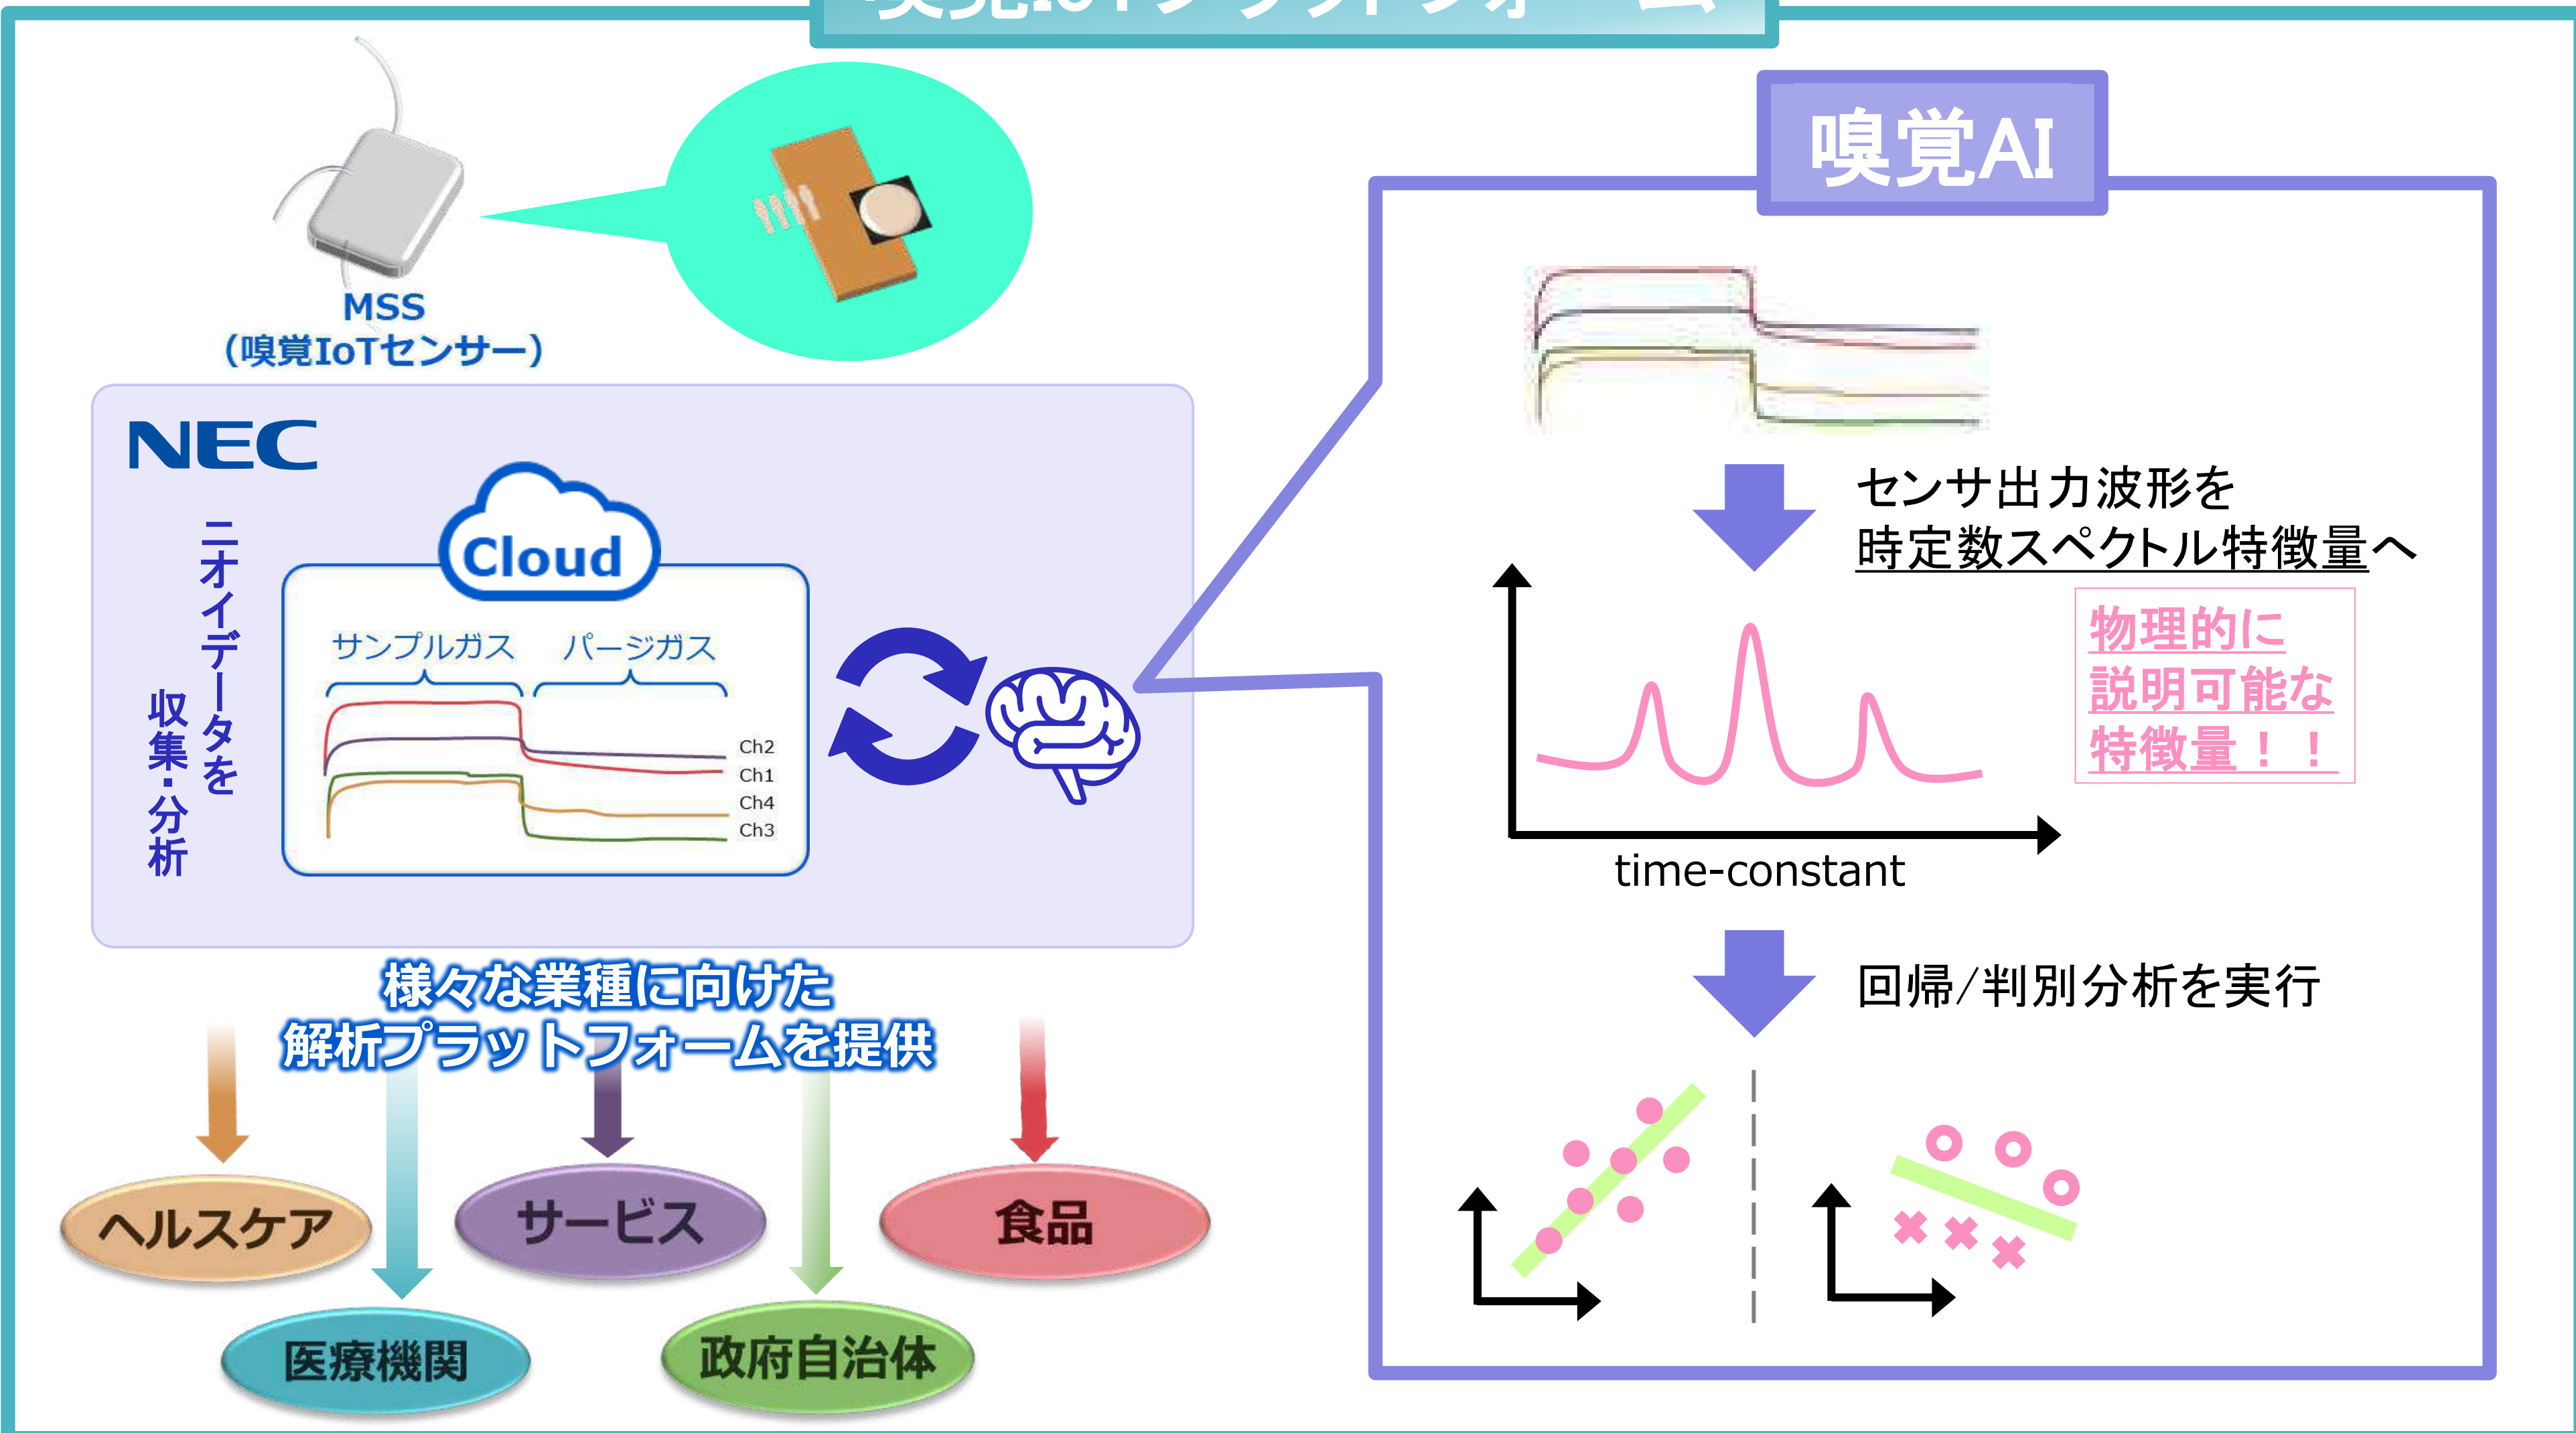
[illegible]

MSS
（嗅覚IoTセンサー）

NEC

ニオイデータを
収集・分析

Cloud

サンプルガス　パージガス

Ch2
Ch1
Ch4
Ch3

嗅覚AI

センサ出力波形を
時定数スペクトル特徴量へ

物理的に
説明可能な
特徴量！！

time-constant

回帰/判別分析を実行

様々な業種に向けた
解析プラットフォームを提供

ヘルスケア

サービス

食品

医療機関

政府自治体